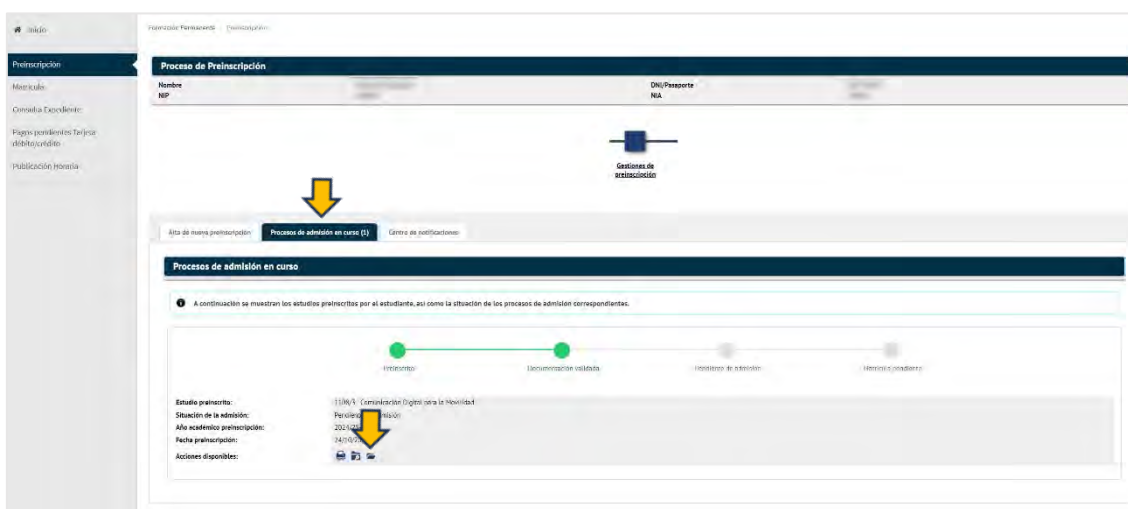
Inicio

Preinscripción

Matrícula

Consulta Expediente

Pagos pendientes tarjeta débito/crédito

Publicación Horaria

Formación Permanente / Preinscripción

Proceso de Preinscripción

Nombre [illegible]
NIP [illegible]
DNI/Pasaporte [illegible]
NIA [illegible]

Gestiones de preinscripción

Alta de nueva preinscripción | Procesos de admisión en curso (1) | Centro de notificaciones

Procesos de admisión en curso

A continuación se muestran los estudios preinscritos por el estudiante, así como la situación de los procesos de admisión correspondientes.

Preinscrito | Documentación validada | Resultado de admisión | Matrícula pendiente

Estudio preinscrito: 11/8/3 Comunicación Digital para la Movilidad
Situación de la admisión: Pendiente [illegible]misión
Año académico preinscripción: 2024/2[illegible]
Fecha preinscripción: 24/10/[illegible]
Acciones disponibles: